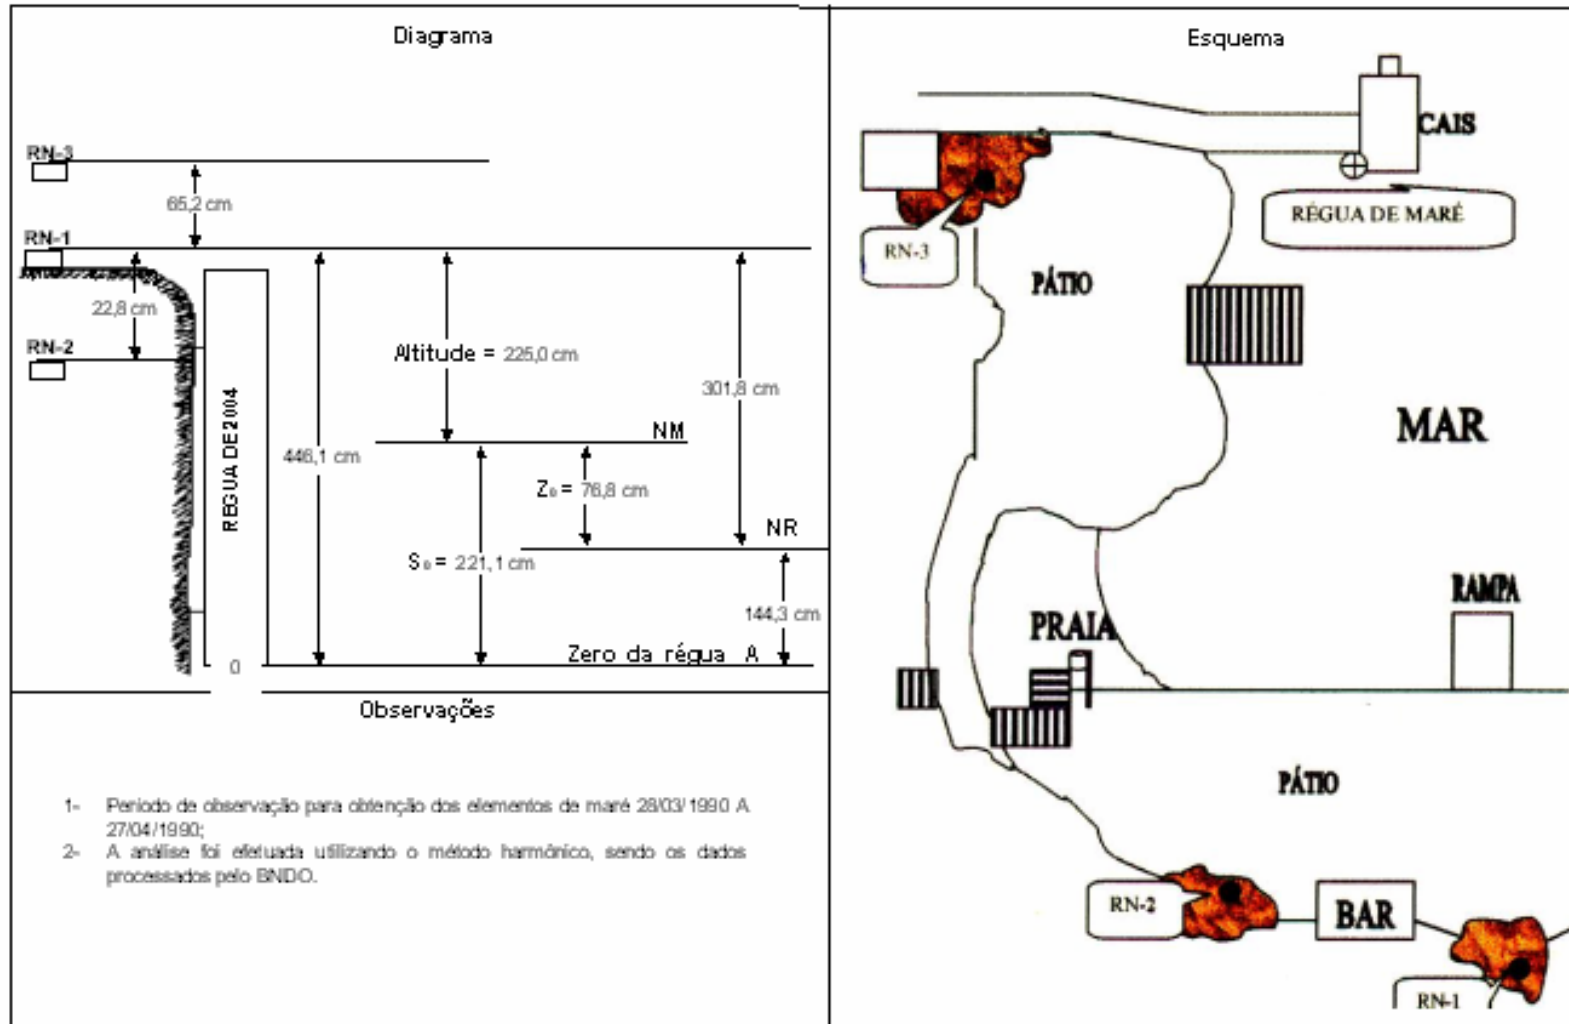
Diagrama

RN-3
65,2 cm
RN-1
22,8 cm
RN-2
RÉGUA DE 2004
446,1 cm
Altitude = 225,0 cm
301,8 cm
NM
$Z_0$ = 76,8 cm
NR
$S_0$ = 221,1 cm
144,3 cm
0
Zero da régua A

Observações

1- Período de observação para obtenção dos elementos de maré 28/03/1990 A 27/04/1990;
2- A análise foi efetuada utilizando o método harmônico, sendo os dados processados pelo BNDO.

Esquema

CAIS
RÉGUA DE MARÉ
RN-3
PÁTIO
MAR
RAMPA
PRAIA
PÁTIO
RN-2
BAR
RN-1